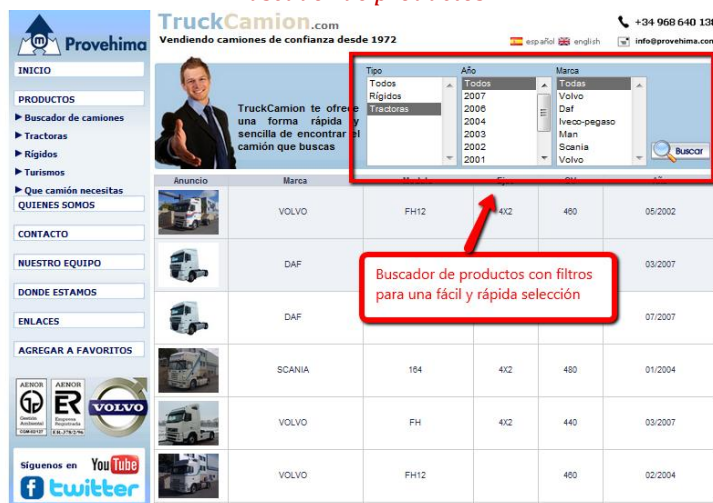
Provehima

TruckCamion.com
Vendiendo camiones de confianza desde 1972

+34 968 640 13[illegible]
español english
info@provehima.com

INICIO
PRODUCTOS
► Buscador de camiones
► Tractoras
► Rígidos
► Turismos
► Que camión necesitas
QUIENES SOMOS
CONTACTO
NUESTRO EQUIPO
DONDE ESTAMOS
ENLACES
AGREGAR A FAVORITOS

TruckCamion te ofrece una forma rápida y sencilla de encontrar el camión que buscas

Tipo
Todos
Rígidos
Tractoras

Año
Todos
2007
2006
2004
2003
2002
2001

Marca
Todas
Volvo
Daf
Iveco-pegaso
Man
Scania
Volvo

Buscar

Buscador de productos con filtros para una fácil y rápida selección

| Anuncio | Marca | Modelo | Eje | CV | Año |
|---|---|---|---|---|---|
| | VOLVO | FH12 | 4X2 | 460 | 05/2002 |
| | DAF | | | | 03/2007 |
| | DAF | | | | 07/2007 |
| | SCANIA | 164 | 4X2 | 480 | 01/2004 |
| | VOLVO | FH | 4X2 | 440 | 03/2007 |
| | VOLVO | FH12 | | 460 | 02/2004 |

AENOR
Gestión Ambiental
AENOR
ER
Empresa Registrada
VOLVO

Síguenos en YouTube
twitter